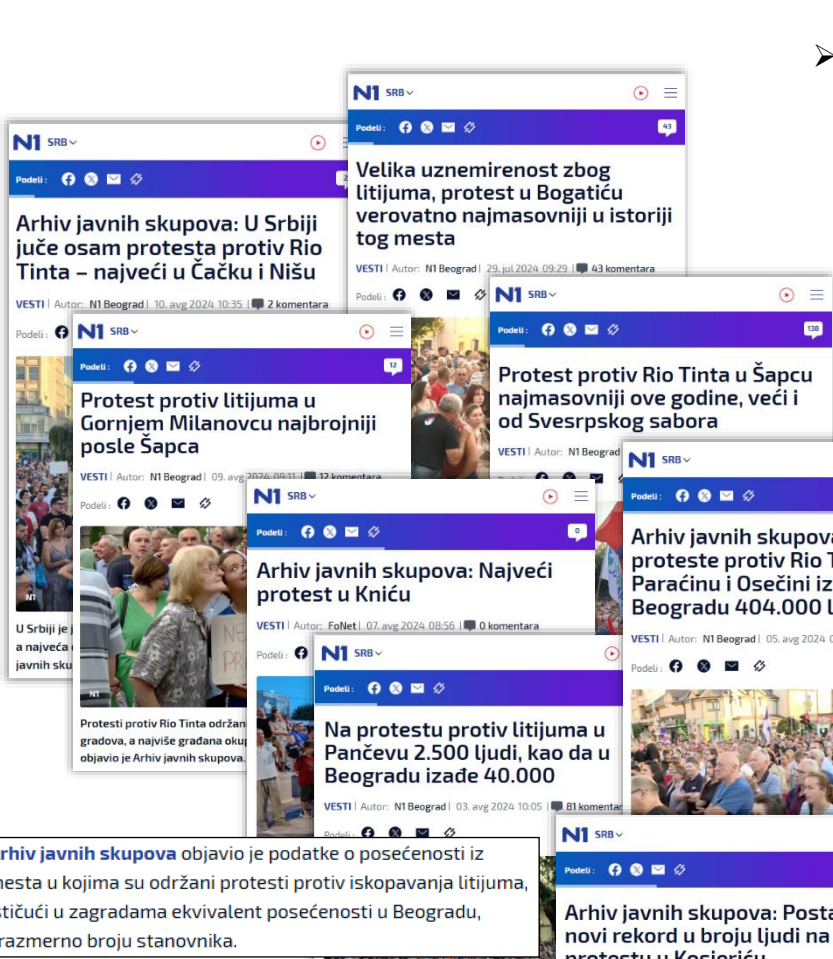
N1 SRB

Podeli:

Arhiv javnih skupova: U Srbiji juče osam protesta protiv Rio Tinta – najveći u Čačku i Nišu

VESTI | Autor: N1 Beograd | 10. avg 2024 10:35 | 2 komentara

Podeli:

U Srbiji je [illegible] a najveća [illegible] javnih sku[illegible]

N1 SRB

Podeli:

43

Velika uznemirenost zbog litijuma, protest u Bogatiću verovatno najmasovniji u istoriji tog mesta

VESTI | Autor: N1 Beograd | 29. jul 2024 09:29 | 43 komentara

Podeli:

N1 SRB

Podeli:

12

Protest protiv litijuma u Gornjem Milanovcu najbrojniji posle Šapca

VESTI | Autor: N1 Beograd | 09. avg 2024 09:11 | 12 komentara

Podeli:

N1

Protesti protiv Rio Tinta održan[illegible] gradova, a najviše građana okup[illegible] objavio je Arhiv javnih skupova.

N1 SRB

Podeli:

138

Protest protiv Rio Tinta u Šapcu najmasovniji ove godine, veći i od Svesrpskog sabora

VESTI | Autor: N1 Beograd

N1 SRB

Podeli:

0

Arhiv javnih skupova: Najveći protest u Kniću

VESTI | Autor: FoNet | 07. avg 2024 08:56 | 0 komentara

Podeli:

N1 SRB

Podeli:

Arhiv javnih skupova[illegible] proteste protiv Rio T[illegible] Paraćinu i Osečini iz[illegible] Beogradu 404.000 l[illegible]

VESTI | Autor: N1 Beograd | 05. avg 2024 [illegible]

Podeli:

N1 SRB

Podeli:

Na protestu protiv litijuma u Pančevu 2.500 ljudi, kao da u Beogradu izađe 40.000

VESTI | Autor: N1 Beograd | 03. avg 2024 10:05 | 81 komentar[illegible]

Podeli:

N1 SRB

Podeli:

Arhiv javnih skupova: Posta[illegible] novi rekord u broju ljudi na protestu u Kosjeriću

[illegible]rhiv javnih skupova objavio je podatke o posećenosti iz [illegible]esta u kojima su održani protesti protiv iskopavanja litijuma, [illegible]stičući u zagradama ekvivalent posećenosti u Beogradu, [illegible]razmerno broju stanovnika.